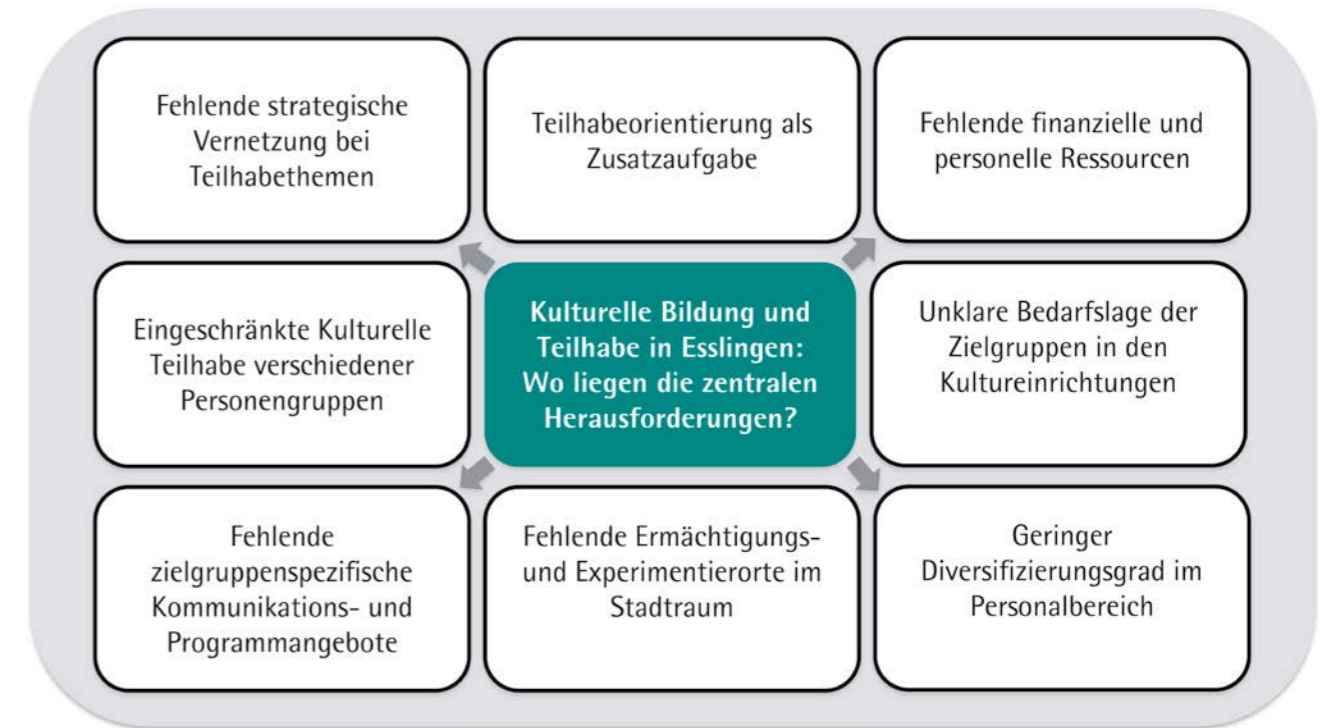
Fehlende strategische Vernetzung bei Teilhabethemen

Teilhabeorientierung als Zusatzaufgabe

Fehlende finanzielle und personelle Ressourcen

Eingeschränkte Kulturelle Teilhabe verschiedener Personengruppen

Kulturelle Bildung und Teilhabe in Esslingen: Wo liegen die zentralen Herausforderungen?

Unklare Bedarfslage der Zielgruppen in den Kultureinrichtungen

Fehlende zielgruppenspezifische Kommunikations- und Programmangebote

Fehlende Ermächtigungs- und Experimentierorte im Stadtraum

Geringer Diversifizierungsgrad im Personalbereich